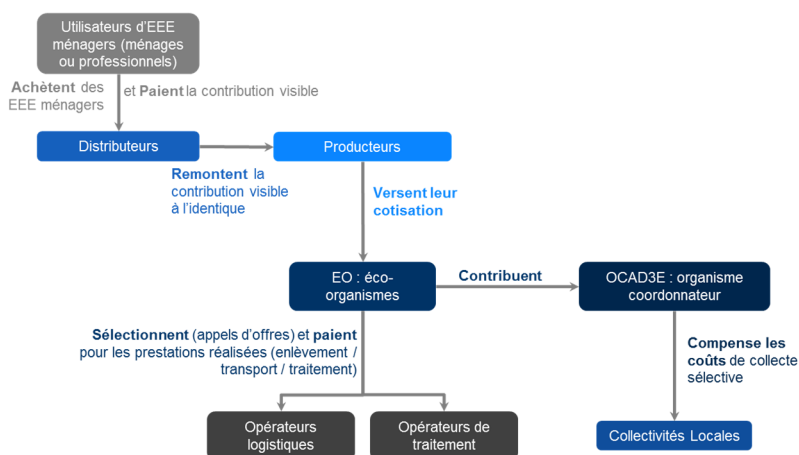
Utilisateurs d'EEE ménagers (ménages ou professionnels)

Achètent des EEE ménagers

et Paient la contribution visible

Distributeurs

Producteurs

Remontent la contribution visible à l'identique

Versent leur cotisation

EO : éco-organismes

Contribuent

OCAD3E : organisme coordonnateur

Sélectionnent (appels d'offres) et paient pour les prestations réalisées (enlèvement / transport / traitement)

Compense les coûts de collecte sélective

Opérateurs logistiques

Opérateurs de traitement

Collectivités Locales